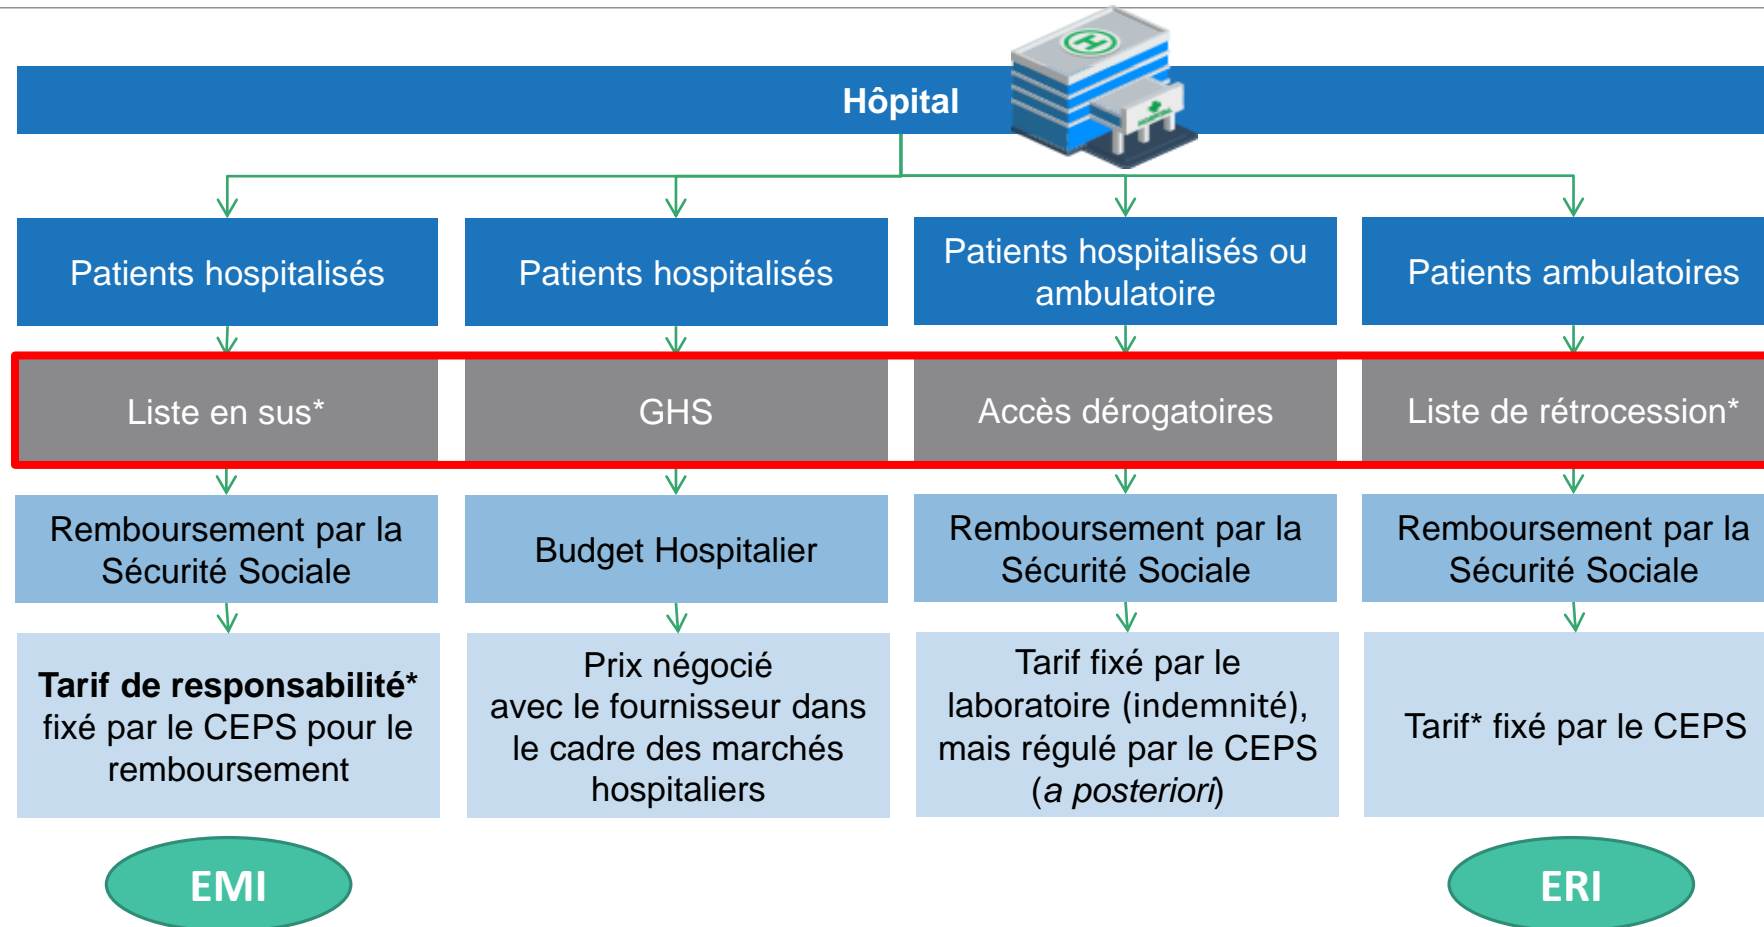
Hôpital

Patients hospitalisés

Liste en sus*

Remboursement par la Sécurité Sociale

**Tarif de responsabilité*** fixé par le CEPS pour le remboursement

EMI

Patients hospitalisés

GHS

Budget Hospitalier

Prix négocié avec le fournisseur dans le cadre des marchés hospitaliers

Patients hospitalisés ou ambulatoire

Accès dérogatoires

Remboursement par la Sécurité Sociale

Tarif fixé par le laboratoire (indemnité), mais régulé par le CEPS (*a posteriori*)

Patients ambulatoires

Liste de rétrocession*

Remboursement par la Sécurité Sociale

Tarif* fixé par le CEPS

ERI